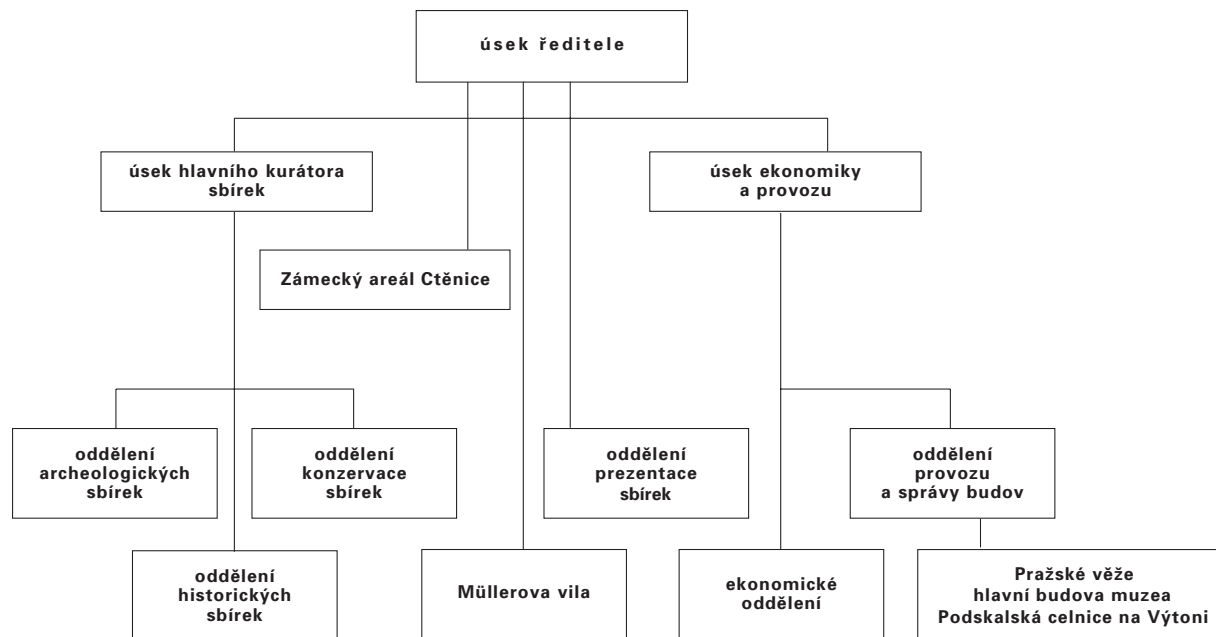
úsek ředitele

úsek hlavního kurátora sbírek

úsek ekonomiky a provozu

Zámecký areál Ctěnice

oddělení archeologických sbírek

oddělení konzervace sbírek

oddělení prezentace sbírek

oddělení provozu a správy budov

oddělení historických sbírek

Müllerova vila

ekonomické oddělení

Pražské věže
hlavní budova muzea
Podskalská celnice na Výtoni